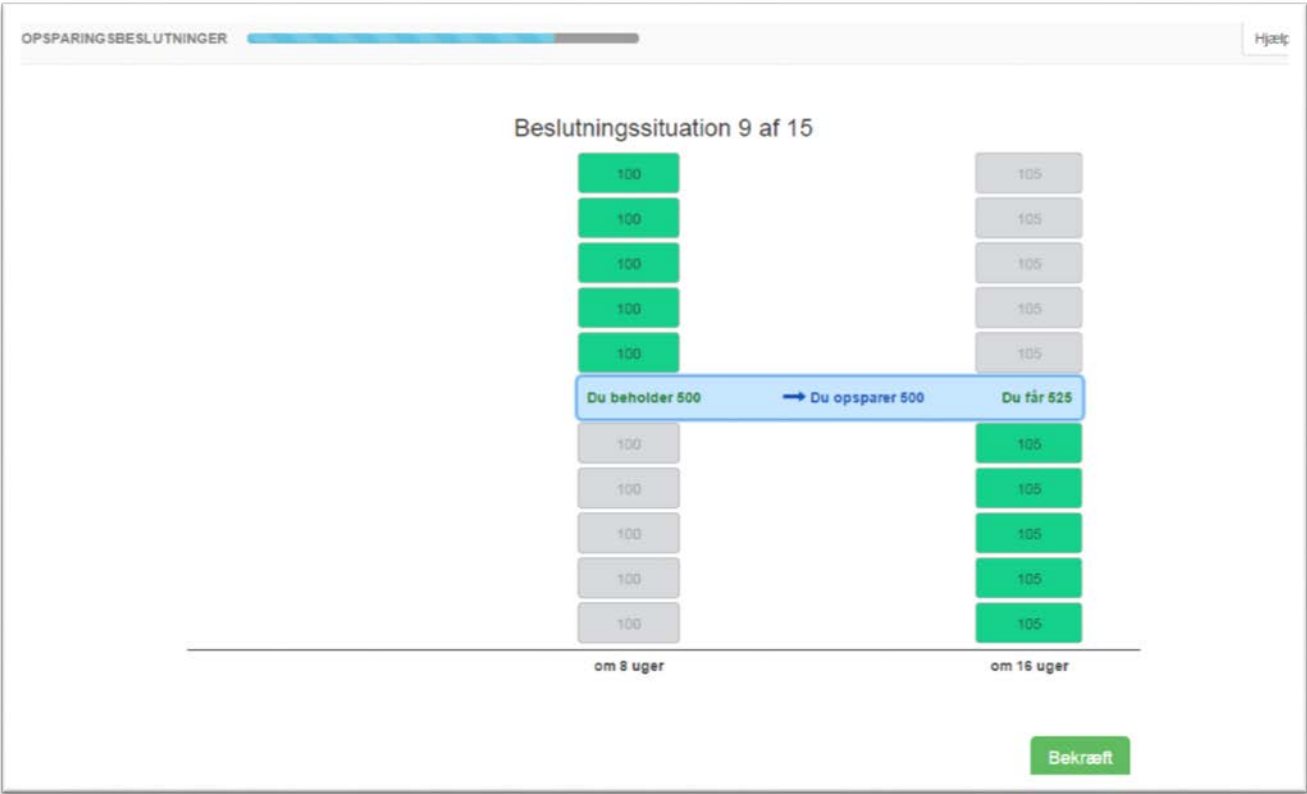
OPSPARINGSBESLUTNINGER

Hjælp

Beslutningssituation 9 af 15

| | |
|---|---|
| 100 | 105 |
| 100 | 105 |
| 100 | 105 |
| 100 | 105 |
| 100 | 105 |

Du beholder 500 → Du opsparer 500 Du får 525

| | |
|---|---|
| 100 | 105 |
| 100 | 105 |
| 100 | 105 |
| 100 | 105 |
| 100 | 105 |

om 8 uger

om 16 uger

Bekræft